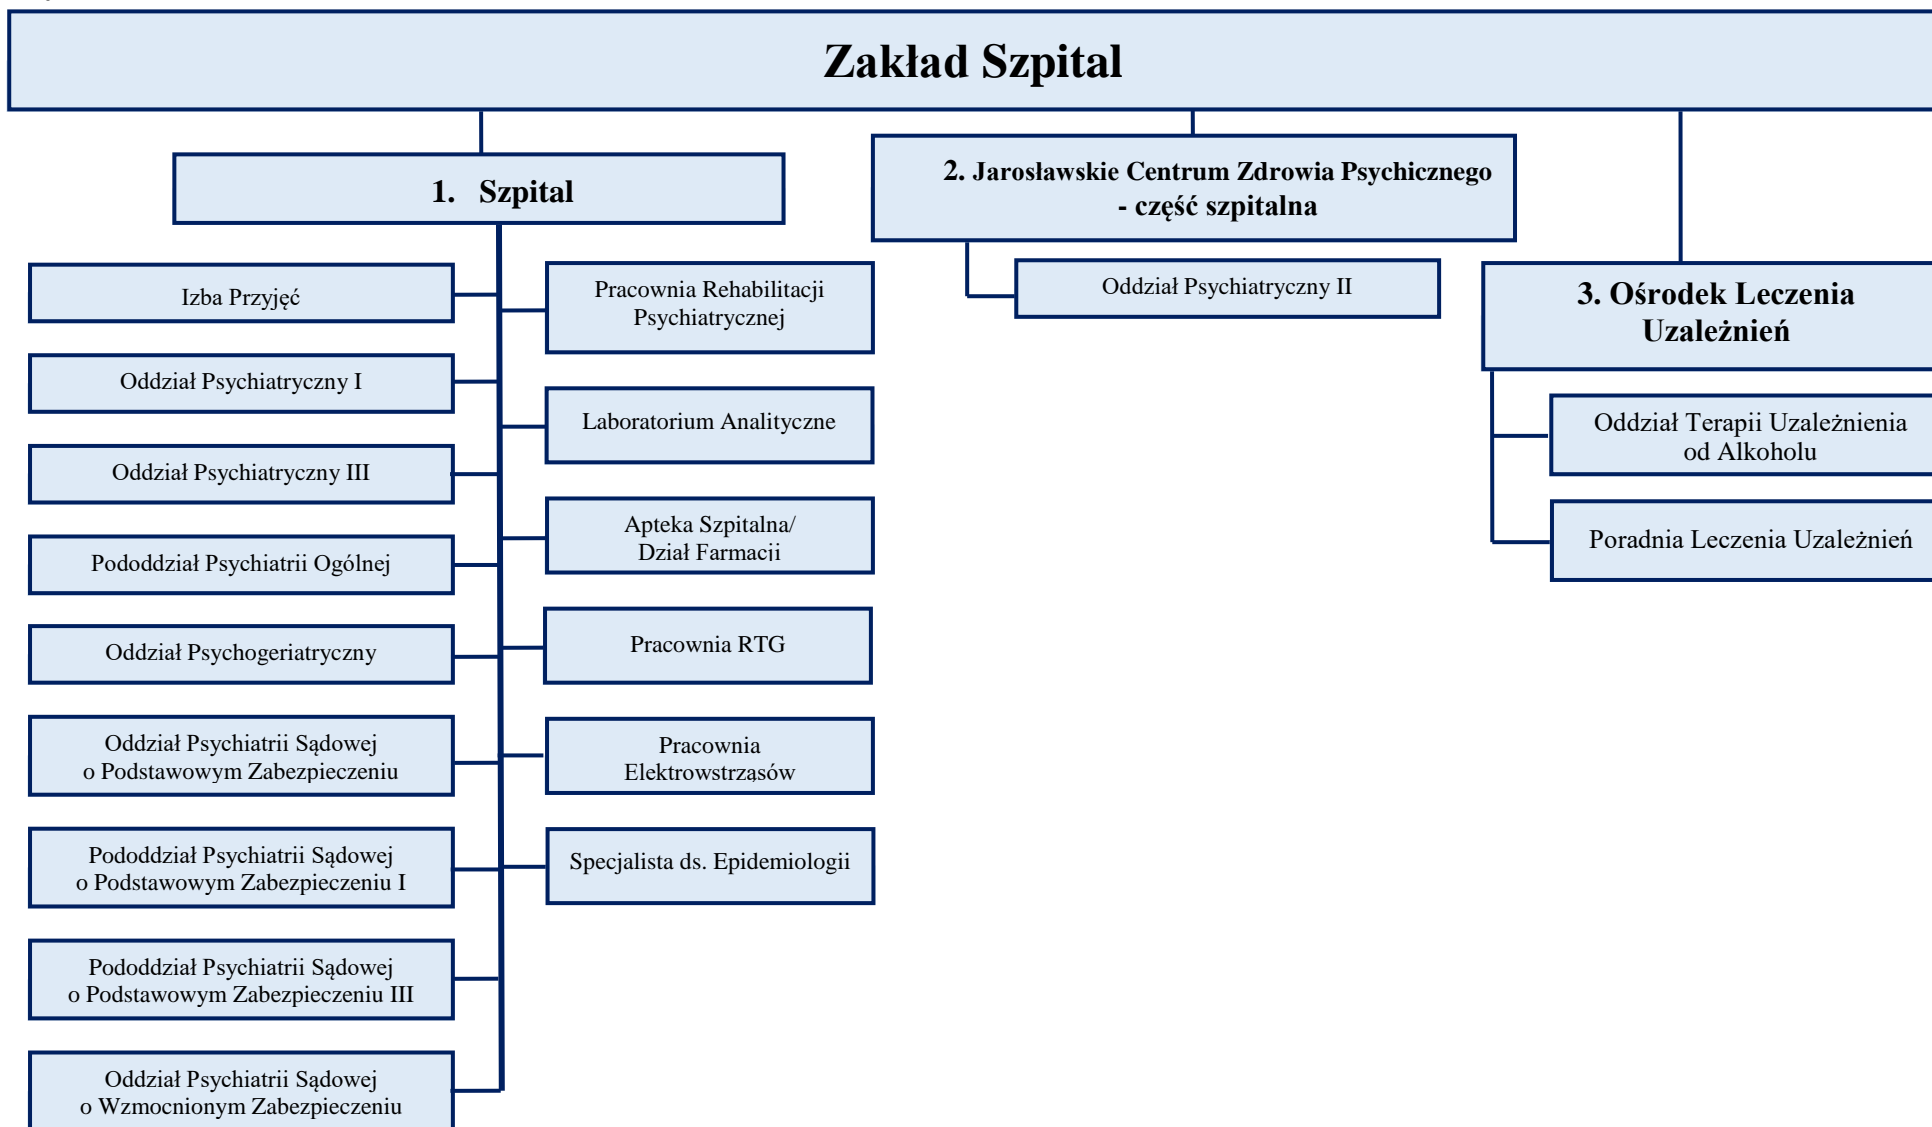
Zakład Szpital

1. Szpital

Izba Przyjęć

Oddział Psychiatryczny I

Oddział Psychiatryczny III

Pododdział Psychiatrii Ogólnej

Oddział Psychogeriatryczny

Oddział Psychiatrii Sądowej o Podstawowym Zabezpieczeniu

Pododdział Psychiatrii Sądowej o Podstawowym Zabezpieczeniu I

Pododdział Psychiatrii Sądowej o Podstawowym Zabezpieczeniu III

Oddział Psychiatrii Sądowej o Wzmocnionym Zabezpieczeniu

Pracownia Rehabilitacji Psychiatrycznej

Laboratorium Analityczne

Apteka Szpitalna/ Dział Farmacji

Pracownia RTG

Pracownia Elektrowstrząsów

Specjalista ds. Epidemiologii

2. Jarosławskie Centrum Zdrowia Psychicznego - część szpitalna

Oddział Psychiatryczny II

3. Ośrodek Leczenia Uzależnień

Oddział Terapii Uzależnienia od Alkoholu

Poradnia Leczenia Uzależnień